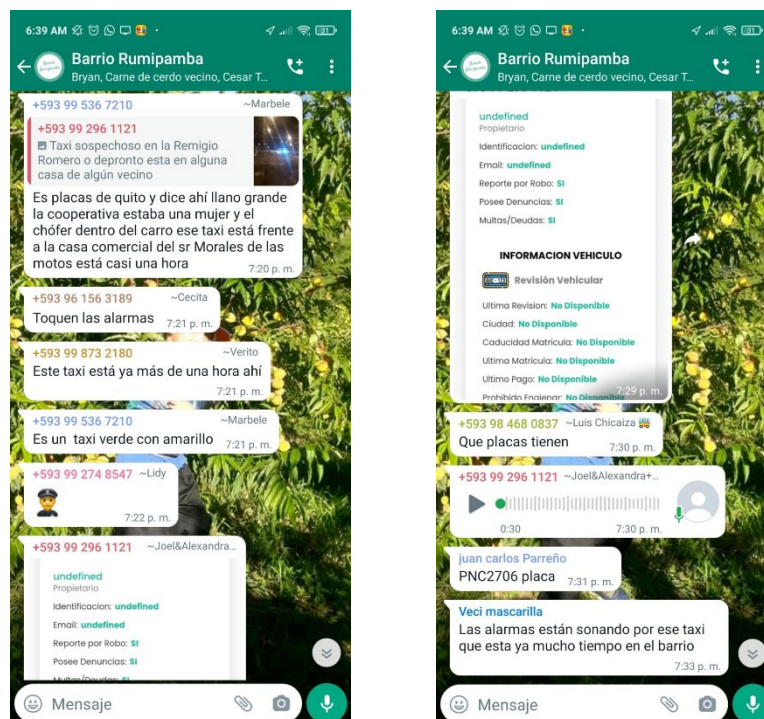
6:39 AM

Barrio Rumipamba
Bryan, Carne de cerdo vecino, Cesar T...

+593 99 536 7210 ~Marbele
+593 99 296 1121
Taxi sospechoso en la Remigio Romero o deponto esta en alguna casa de algún vecino
Es placas de quito y dice ahí llano grande la cooperativa estaba una mujer y el chófer dentro del carro ese taxi está frente a la casa comercial del sr Morales de las motos está casi una hora 7:20 p. m.

+593 96 156 3189 ~Cecita
Toquen las alarmas 7:21 p. m.

+593 99 873 2180 ~Verito
Este taxi está ya más de una hora ahí 7:21 p. m.

+593 99 536 7210 ~Marbele
Es un taxi verde con amarillo 7:21 p. m.

+593 99 274 8547 ~Lidy
7:22 p. m.

+593 99 296 1121 ~Joel&Alexandra...
undefined
Propietario
Identificacion: undefined
Email: undefined
Reporte por Robo: SI
Posee Denuncias: SI
Multas/Deudas: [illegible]

Mensaje

6:39 AM

Barrio Rumipamba
Bryan, Carne de cerdo vecino, Cesar T...

undefined
Propietario
Identificacion: undefined
Email: undefined
Reporte por Robo: SI
Posee Denuncias: SI
Multas/Deudas: SI

INFORMACION VEHICULO
Revisión Vehicular
Ultima Revision: No Disponible
Ciudad: No Disponible
Caducidad Matricula: No Disponible
Ultima Matricula: No Disponible
Ultimo Pago: No Disponible
Prohibido Enajenar: No Disponible 7:29 p. m.

+593 98 468 0837 ~Luis Chicaiza
Que placas tienen 7:30 p. m.

+593 99 296 1121 ~Joel&Alexandra+...
0:30 7:30 p. m.

juan carlos Parreño
PNC2706 placa 7:31 p. m.

Veci mascarilla
Las alarmas están sonando por ese taxi que esta ya mucho tiempo en el barrio
7:33 p. m.

Mensaje